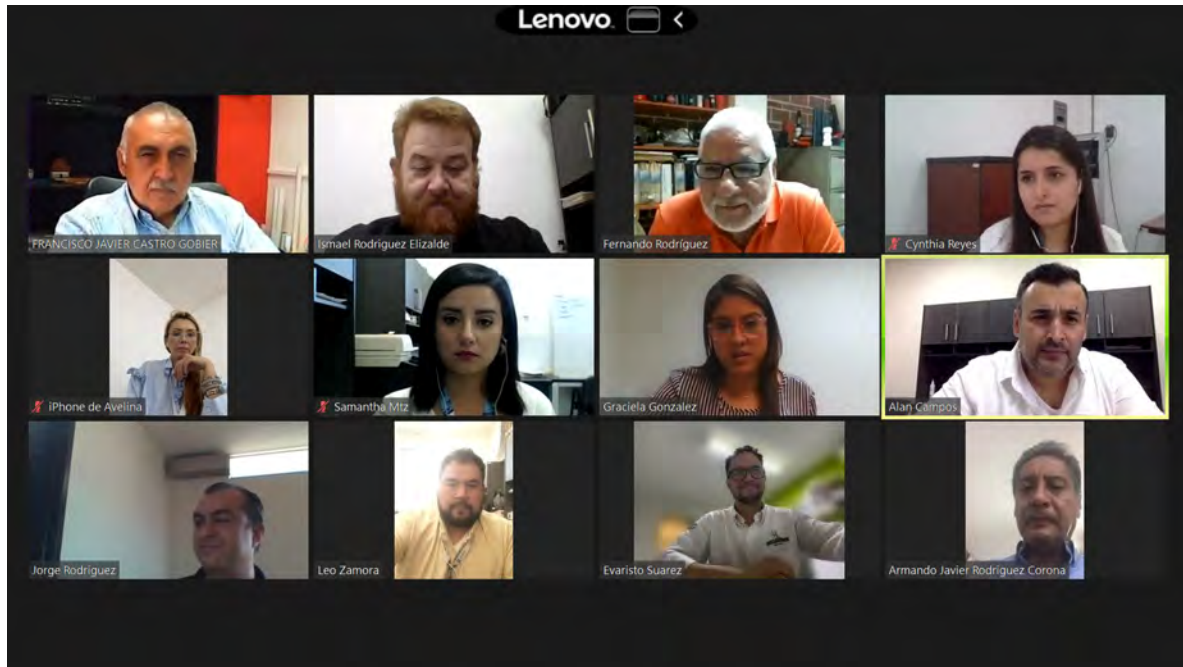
Lenovo

FRANCISCO JAVIER CASTRO GOBIER

Ismael Rodriguez Elizalde

Fernando Rodríguez

Cynthia Reyes

iPhone de Avelina

Samantha Mtz

Graciela Gonzalez

Alan Campos

Jorge Rodriguez

Leo Zamora

Evaristo Suarez

Armando Javier Rodriguez Corona